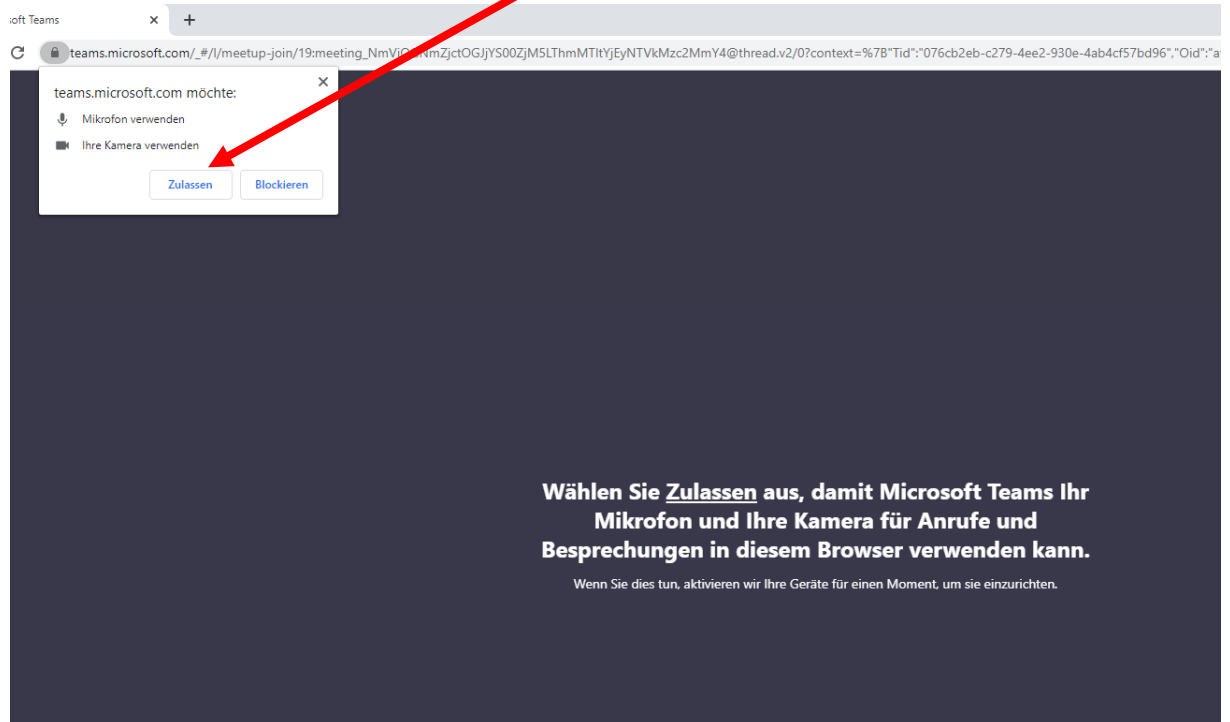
oft Teams

teams.microsoft.com/_#/l/meetup-join/19:meeting_NmVi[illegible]NmZjctOGJjYS00ZjM5LThmMTItYjEyNTVkMzc2MmY4@thread.v2/0?context=%7B"Tid":"076cb2eb-c279-4ee2-930e-4ab4cf57bd96","Oid":"a

teams.microsoft.com möchte:

Mikrofon verwenden

Ihre Kamera verwenden

Zulassen

Blockieren

Wählen Sie Zulassen aus, damit Microsoft Teams Ihr Mikrofon und Ihre Kamera für Anrufe und Besprechungen in diesem Browser verwenden kann.

Wenn Sie dies tun, aktivieren wir Ihre Geräte für einen Moment, um sie einzurichten.